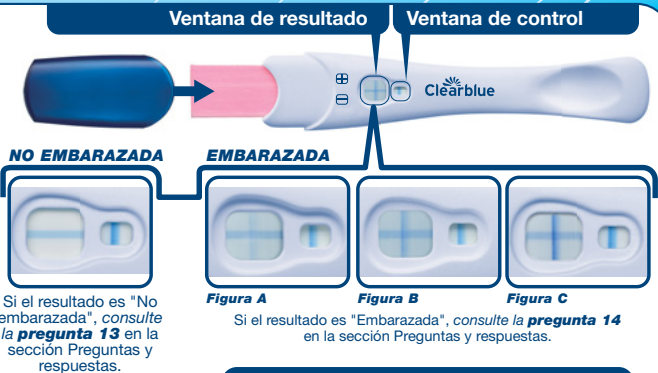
Ventana de resultado

Ventana de control

Clearblue

NO EMBARAZADA

EMBARAZADA

Si el resultado es "No embarazada", *consulte la* ***pregunta 13*** en la sección Preguntas y respuestas.

*Figura A*

*Figura B*

*Figura C*

Si el resultado es "Embarazada", *consulte la* ***pregunta 14*** en la sección Preguntas y respuestas.